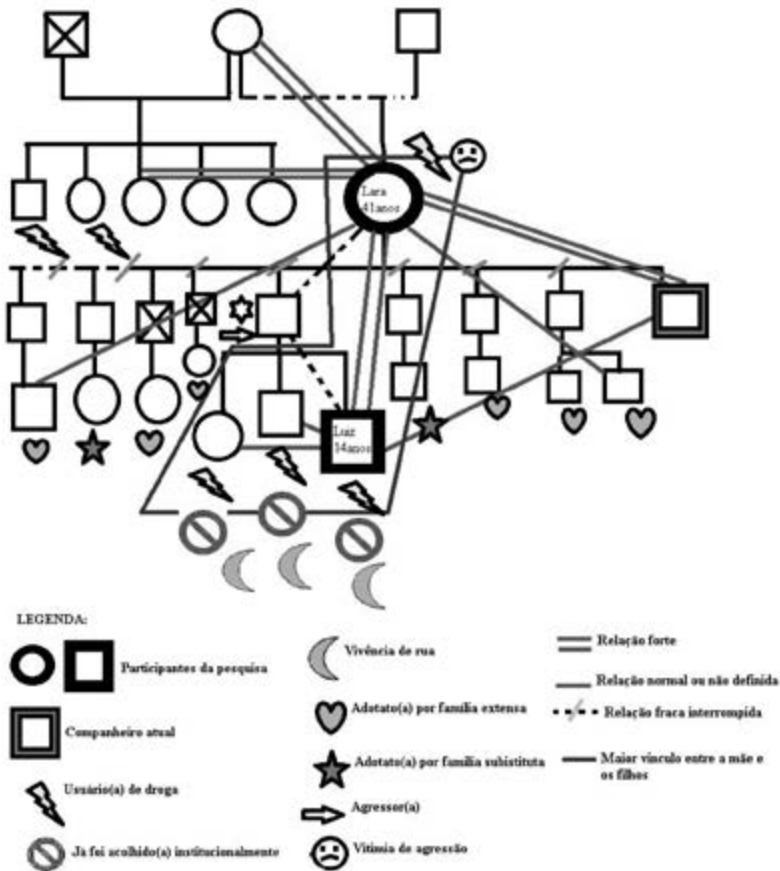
Lara 41anos

Luz 14anos

LEGENDA:

Participantes da pesquisa

Companheiro atual

Usuário(a) de droga

Já foi acolhido(a) institucionalmente

Vivência de rua

Adotato(a) por família extensa

Adotato(a) por família substituta

Agressor(a)

Vitimia de agressão

Relação forte

Relação normal ou não definida

Relação fraca interrompida

Maior vínculo entre a mãe e os filhos